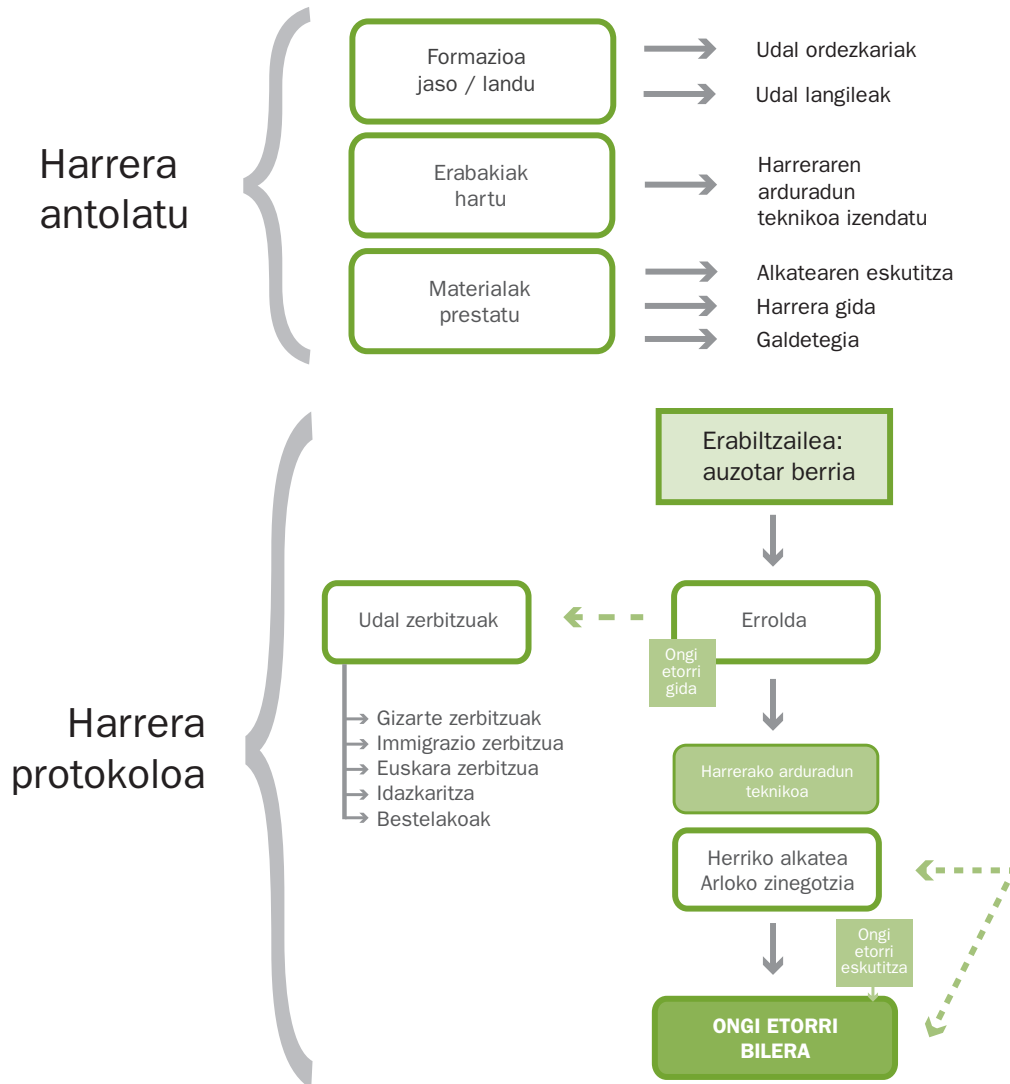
Harrera antolatu

Formazioa jaso / landu

Udal ordezkariak

Udal langileak

Erabakiak hartu

Harreraren arduradun teknikoa izendatu

Materialak prestatu

Alkatearen eskutitza

Harrera gida

Galdetegia

Harrera protokoloa

Erabiltzailea: auzotar berria

Udal zerbitzuak

Errolda

Ongi etorri gida

Gizarte zerbitzuak
Immigrazio zerbitzua
Euskara zerbitzua
Idazkaritza
Bestelakoak

Harrerako arduradun teknikoa

Herriko alkatea
Arloko zinegotzia

Ongi etorri eskutitza

ONGI ETORRI BILERA